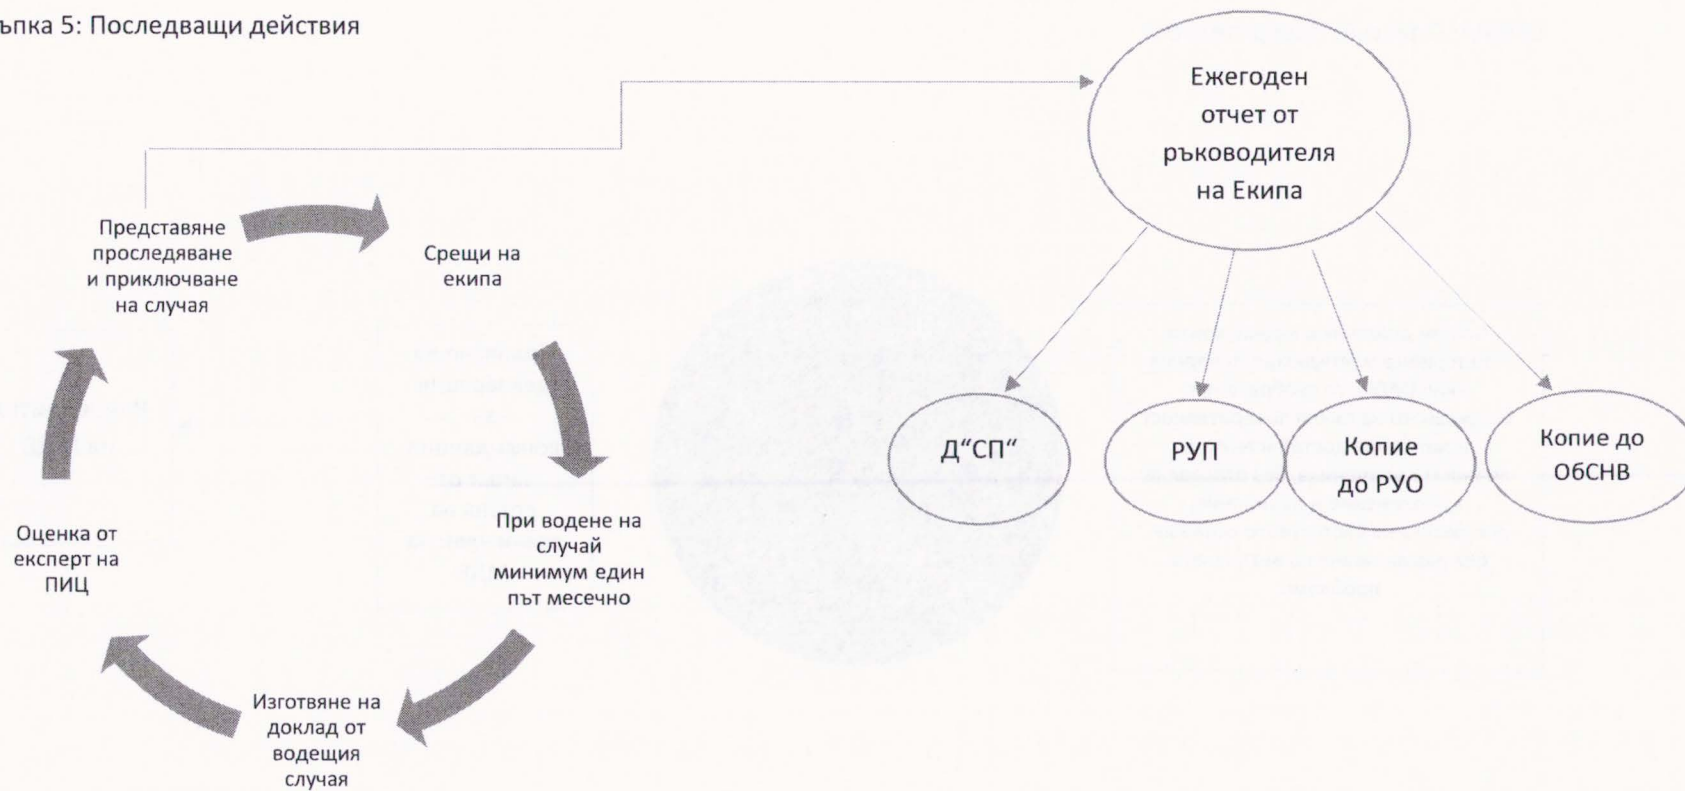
ъпка 5: Последващи действия

Представяне проследяване и приключване на случая

Срещи на екипа

При водене на случай минимум един път месечно

Изготвяне на доклад от водещия случая

Оценка от експерт на ПИЦ

Ежегоден отчет от ръководителя на Екипа

Д"СП"

РУП

Копие до РУО

Копие до ОбСНВ